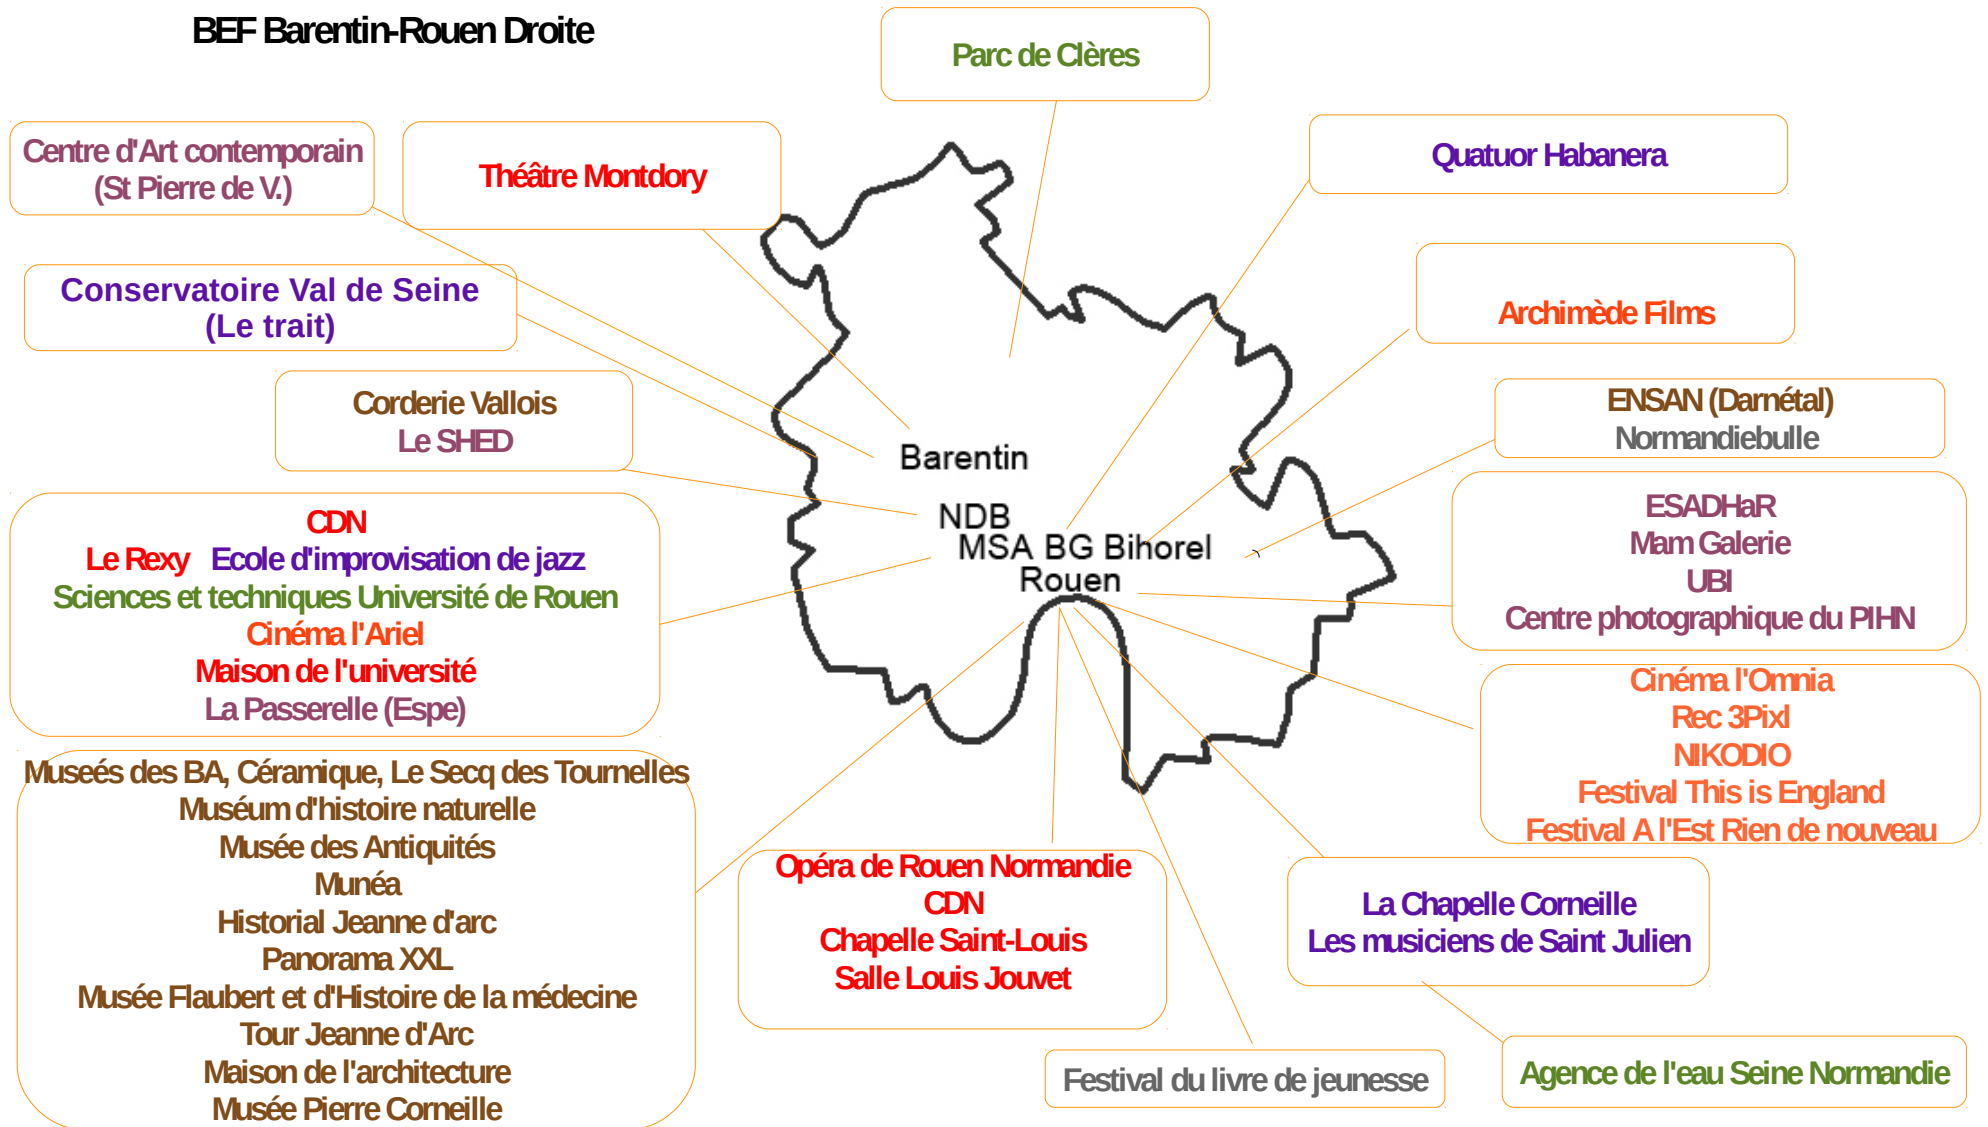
BEF Barentin-Rouen Droite

Parc de Clères

Centre d'Art contemporain (St Pierre de V.)

Théâtre Montdory

Quatuor Habanera

Conservatoire Val de Seine (Le trait)

Archimède Films

Corderie Vallois
Le SHED

ENSAN (Darnétal)
Normandiebulle

Barentin

NDB
MSA BG Bihorel
Rouen

CDN
Le Rexy Ecole d'improvisation de jazz
Sciences et techniques Université de Rouen
Cinéma l'Ariel
Maison de l'université
La Passerelle (Espe)

ESADHaR
Mam Galerie
UBI
Centre photographique du PIHN

Cinéma l'Omnia
Rec 3Pixl
NIKODIO
Festival This is England
Festival A l'Est Rien de nouveau

Museés des BA, Céramique, Le Secq des Tournelles
Muséum d'histoire naturelle
Musée des Antiquités
Munéa
Historial Jeanne d'arc
Panorama XXL
Musée Flaubert et d'Histoire de la médecine
Tour Jeanne d'Arc
Maison de l'architecture
Musée Pierre Corneille

Opéra de Rouen Normandie
CDN
Chapelle Saint-Louis
Salle Louis Jouvet

La Chapelle Corneille
Les musiciens de Saint Julien

Festival du livre de jeunesse

Agence de l'eau Seine Normandie